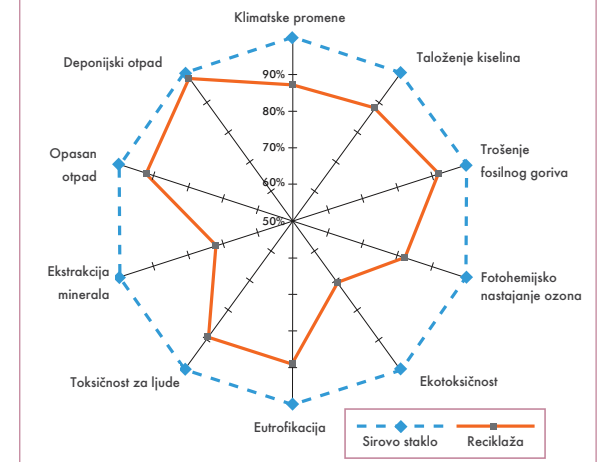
Klimatske promene

Taloženje kiselina

Trošenje fosilnog goriva

Fotohemijsko nastajanje ozona

Ekotoksičnost

Eutrofikacija

Toksičnost za ljude

Ekstrakcija minerala

Opasan otpad

Deponijski otpad

90%

80%

70%

60%

50%

Sirovo staklo

Reciklaža